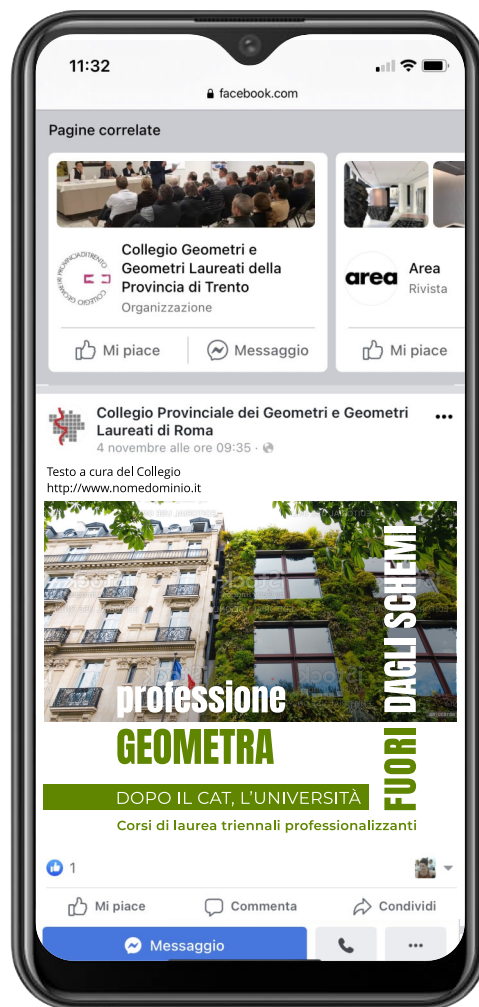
11:32

facebook.com

Pagine correlate

Collegio Geometri e Geometri Laureati della Provincia di Trento
Organizzazione

Mi piace
Messaggio

area
Area
Rivista

Mi piace

Collegio Provinciale dei Geometri e Geometri Laureati di Roma
4 novembre alle ore 09:35 ·

Testo a cura del Collegio
http://www.nomedominio.it

professione
GEOMETRA
FUORI DAGLI SCHEMI
DOPO IL CAT, L'UNIVERSITÀ
Corsi di laurea triennali professionalizzanti

1

Mi piace
Commenta
Condividi

Messaggio